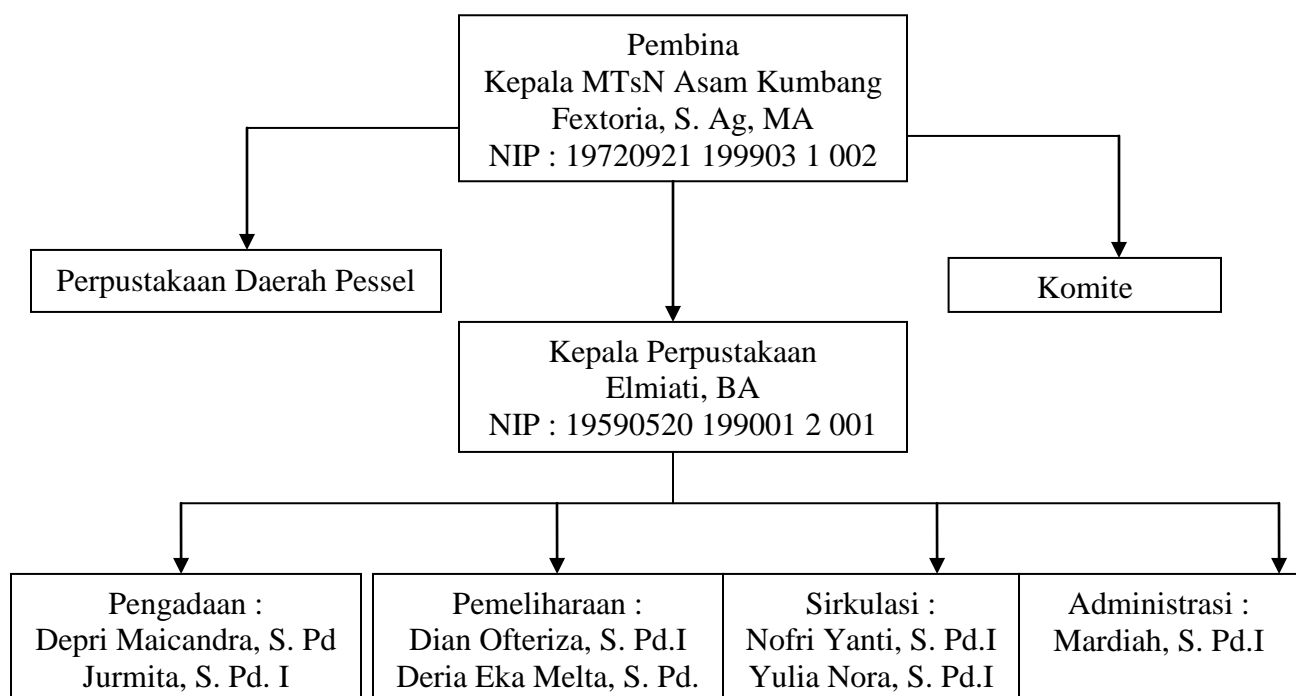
Pembina
Kepala MTsN Asam Kumbang
Fextoria, S. Ag, MA
NIP : 19720921 199903 1 002

Perpustakaan Daerah Pessel

Komite

Kepala Perpustakaan
Elmiati, BA
NIP : 19590520 199001 2 001

Pengadaan :
Depri Maicandra, S. Pd
Jurmita, S. Pd. I

Pemeliharaan :
Dian Ofteriza, S. Pd.I
Deria Eka Melta, S. Pd.

Sirkulasi :
Nofri Yanti, S. Pd.I
Yulia Nora, S. Pd.I

Administrasi :
Mardiah, S. Pd.I